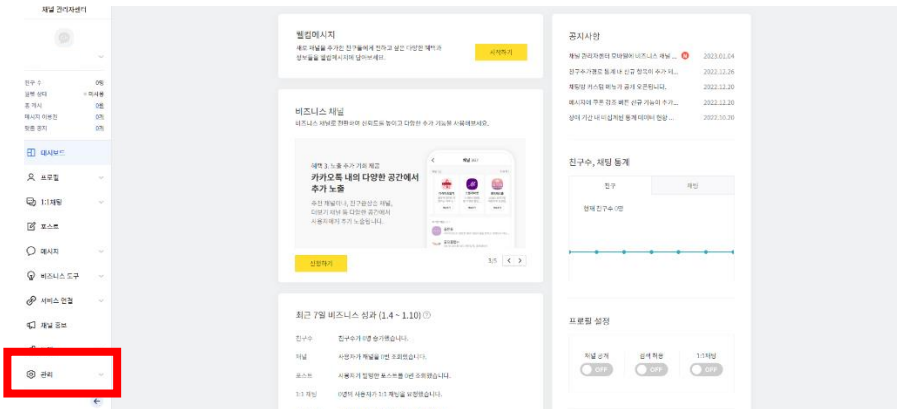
채널 관리자센터

친구 수 0명
실행 상태 미사용
홈 게시 0명
메시지 이용권 0개
평종 점지 0개

대시보드
프로필
1:1 채팅
포스트
메시지
비즈니스 도구
서비스 연결
채널 홍보
관리

웰컴메시지
새로 채널을 추가한 친구들에게 친구에 맞는 다양한 혜택과 정보들을 웰컴메시지에 담아보세요.
시작하기

비즈니스 채널
비즈니스 채널로 전환하여 신뢰도를 높이고 다양한 추가 기능을 사용해보세요.

혜택 3. 노출 추가 기회 제공
카카오톡 내의 다양한 공간에서 추가 노출
추천 채널이나, 친구들 상호 채널, 이벤트 채널 등 다양한 공간에서 사용자에게 추가 노출됩니다.
신청하기
3/5

최근 7일 비즈니스 성과 (1.4 ~ 1.10)
친구수 친구수가 0명 증가했습니다.
채널 사용자가 채널을 0번 조회했습니다.
포스트 사용자가 발행한 포스트를 0번 조회했습니다.
1:1 채팅 0명의 사용자가 1:1 채팅을 보냈습니다.

공지사항
채널 관리자센터 모바일에서 비즈니스 채널 ... 2023.01.04
친구추가된도 통계 내 신규 정의와 수가 리... 2022.12.26
채팅방 키스팅 기능이 공개 오픈됩니다. 2022.12.20
메시지에 주문 접수 패턴 신규 기능이 추가... 2022.12.20
상대 기간 내 비지니스 통계 데이터 현황 ... 2022.10.20

친구수, 채팅 통계
친구
채팅
현재 친구수 0명

프로필 설정
채널 공개
검색 허용
1:1채팅
OFF
OFF
OFF